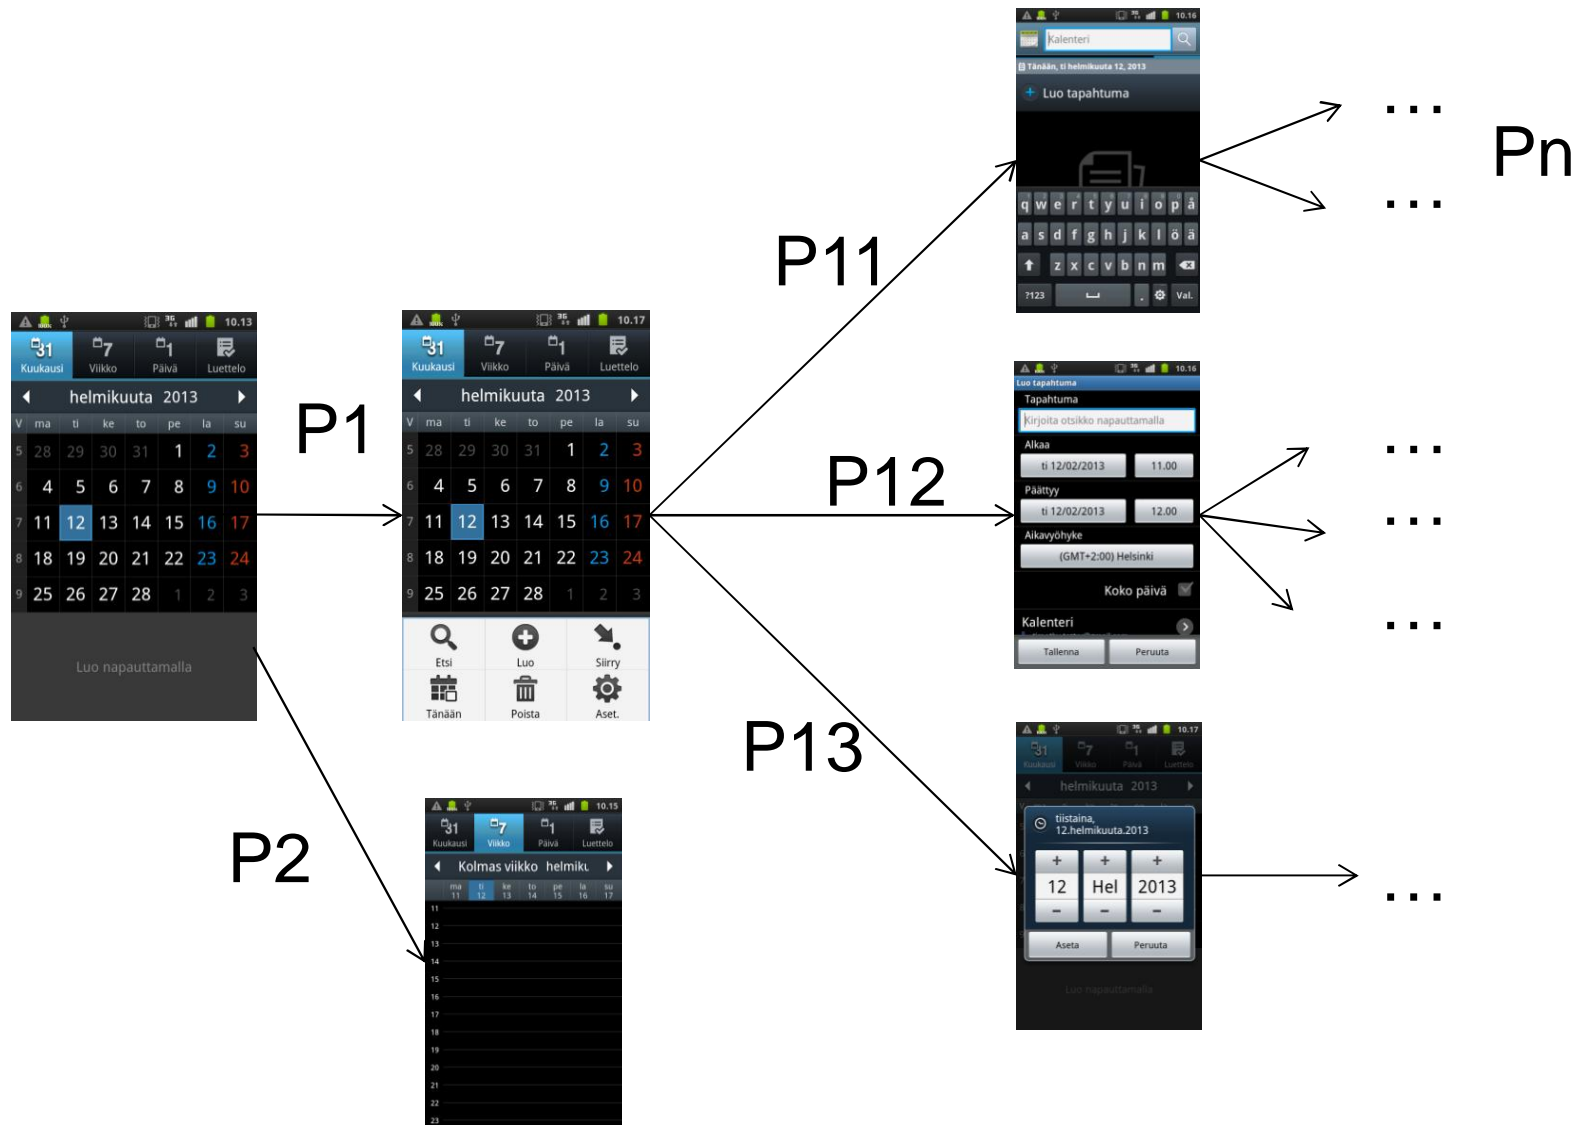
10.13
31 Kuukausi
7 Viikko
1 Päivä
Luettelo
helmikuuta 2013

| V | ma | ti | ke | to | pe | la | su |
|---|---|---|---|---|---|---|---|
| 5 | 28 | 29 | 30 | 31 | 1 | 2 | 3 |
| 6 | 4 | 5 | 6 | 7 | 8 | 9 | 10 |
| 7 | 11 | 12 | 13 | 14 | 15 | 16 | 17 |
| 8 | 18 | 19 | 20 | 21 | 22 | 23 | 24 |
| 9 | 25 | 26 | 27 | 28 | 1 | 2 | 3 |

Luo napauttamalla

P1

10.17
31 Kuukausi
7 Viikko
1 Päivä
Luettelo
helmikuuta 2013

| V | ma | ti | ke | to | pe | la | su |
|---|---|---|---|---|---|---|---|
| 5 | 28 | 29 | 30 | 31 | 1 | 2 | 3 |
| 6 | 4 | 5 | 6 | 7 | 8 | 9 | 10 |
| 7 | 11 | 12 | 13 | 14 | 15 | 16 | 17 |
| 8 | 18 | 19 | 20 | 21 | 22 | 23 | 24 |
| 9 | 25 | 26 | 27 | 28 | 1 | 2 | 3 |

Etsi Luo Siirry
Tänään Poista Aset.

P2

10.15
31 Kuukausi
7 Viikko
1 Päivä
Luettelo
Kolmas viikko helmiku
ma 11 ti 12 ke 13 to 14 pe 15 la 16 su 17
11 12 13 14 15 16 17 18 19 20 21 22 23

P11

10.16
Kalenteri
Tänään, ti helmikuuta 12, 2013
Luo tapahtuma
q w e r t y u i o p å
a s d f g h j k l ö ä
z x c v b n m
?123 Val.

Pn

P12

10.16
Luo tapahtuma
Tapahtuma
Kirjoita otsikko napauttamalla
Alkaa
ti 12/02/2013 11.00
Päättyy
ti 12/02/2013 12.00
Aikavyöhyke
(GMT+2:00) Helsinki
Koko päivä
Kalenteri
Tallenna Peruuta

P13

10.17
31 Kuukausi
7 Viikko
1 Päivä
Luettelo
helmikuuta 2013
tiistaina, 12.helmikuuta.2013
+ + +
12 Hel 2013
– – –
Aseta Peruuta
Luo napauttamalla

...
...
...
...
...
...